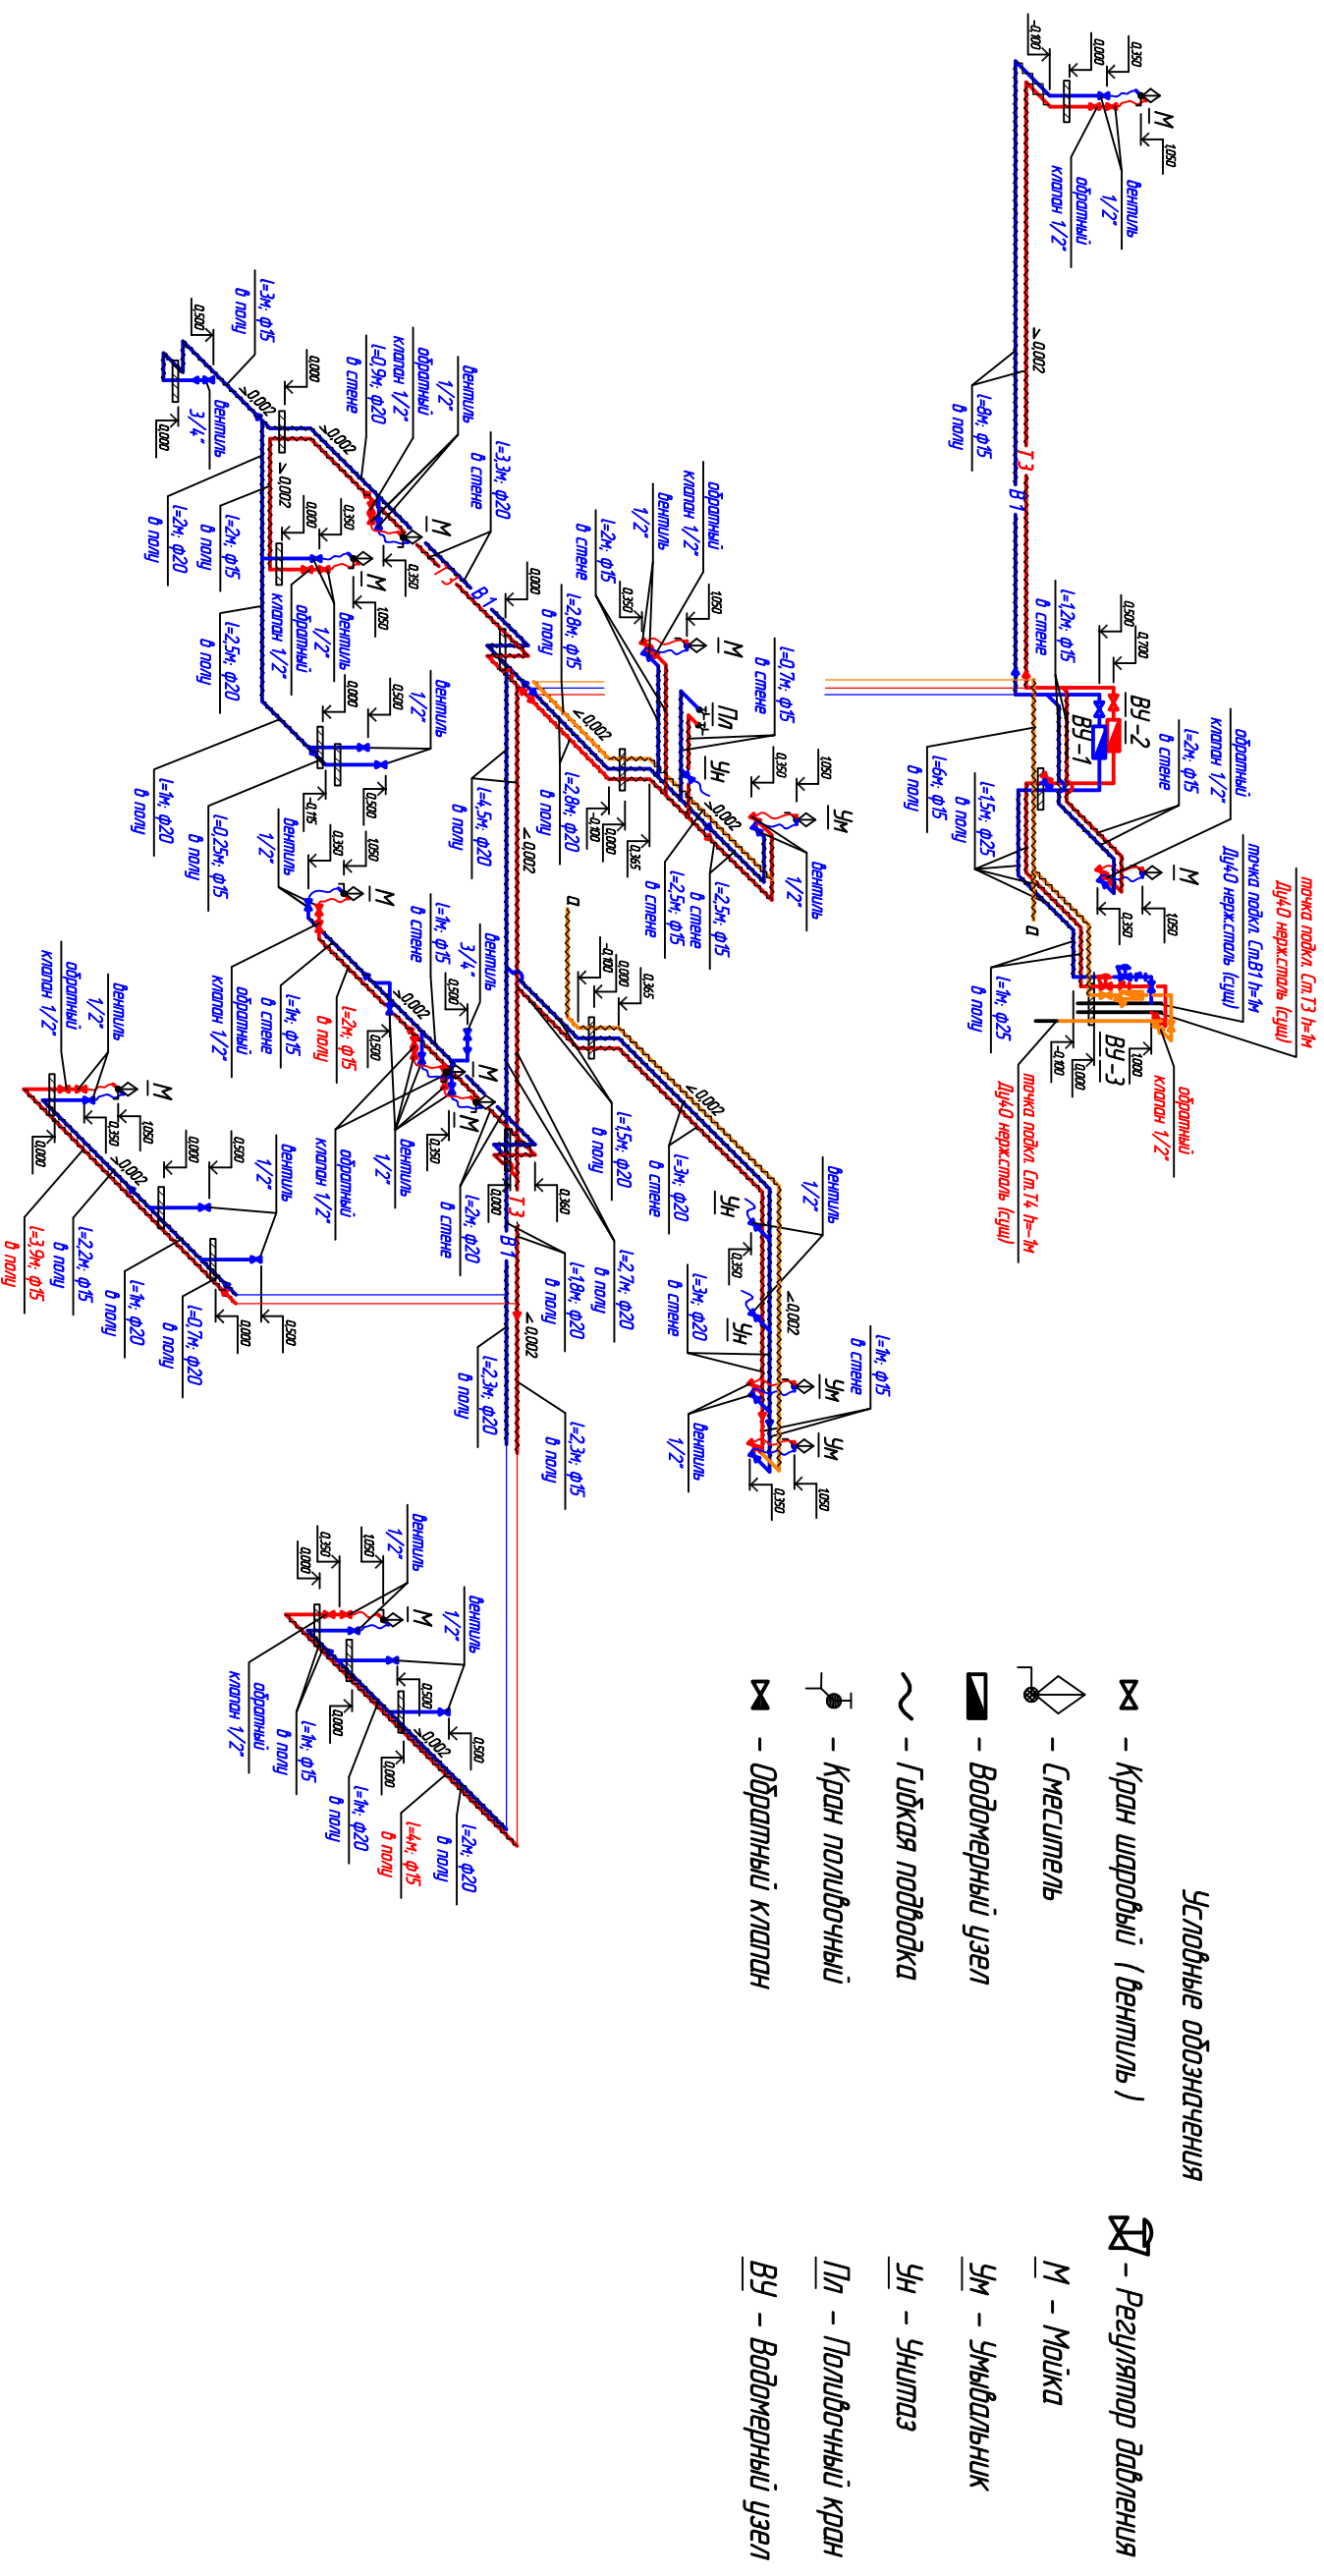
Условные обозначения

- Кран шаровый ( вентиль )
- Смеситель
- Водомерный узел
- Гибкая подводка
- Кран поливочный
- Обратный клапан

- Регулятор давления
М - Мойка
Ум - Умывальник
Ун - Унитаз
Пл - Поливочный кран
ВУ - Водомерный узел

точка подкл. Ст.Т3 h=1м Ду40 нерж.сталь (сущ)
точка подкл. Ст.В1 h=1м Ду40 нерж.сталь (сущ)
точка подкл. Ст.Т4 h=-1м Ду40 нерж.сталь (сущ)

ВУ-1
ВУ-2
ВУ-3

Т3
В1

М
Ум
Ун
Пл

вентиль 1/2"
обратный клапан 1/2"
вентиль 3/4"

l=8м; ф15 в полу
l=1,2м; ф15 в стене
l=2м; ф15 в стене
l=6м; ф15 в полу
l=1,5м; ф25 в полу
l=1м; ф25 в полу
l=0,7м; ф15 в стене
l=2м; ф15 в стене
l=2,8м; ф15 в полу
l=2,8м; ф20 в полу
l=2,5м; ф15 в стене
l=2,5м; ф15 в стене
l=4,5м; ф20 в полу
l=3,3м; ф20 в стене
l=3м; ф15 в полу
l=0,9м; ф20 в стене
l=2м; ф15 в полу
l=2м; ф20 в полу
l=2,5м; ф20 в полу
l=1м; ф20 в полу
l=0,25м; ф15 в полу
l=1м; ф15 в стене
l=1м; ф15 в стене
l=2м; ф15 в полу
l=2м; ф20 в стене
l=1,5м; ф20 в полу
l=3м; ф20 в стене
l=2,7м; ф20 в полу
l=1,9м; ф20 в полу
l=3м; ф20 в стене
l=1м; ф15 в стене
l=2,3м; ф20 в полу
l=2,3м; ф15 в полу
l=3,9м; ф15 в полу
l=2,2м; ф15 в полу
l=1м; ф20 в полу
l=0,7м; ф20 в полу
l=1м; ф15 в полу
l=1м; ф20 в полу
l=4м; ф15 в полу
l=2м; ф20 в полу

0.002
0.000
0.350
0.500
0.700
1.050
1.000
0.365
-0.100
-0.115